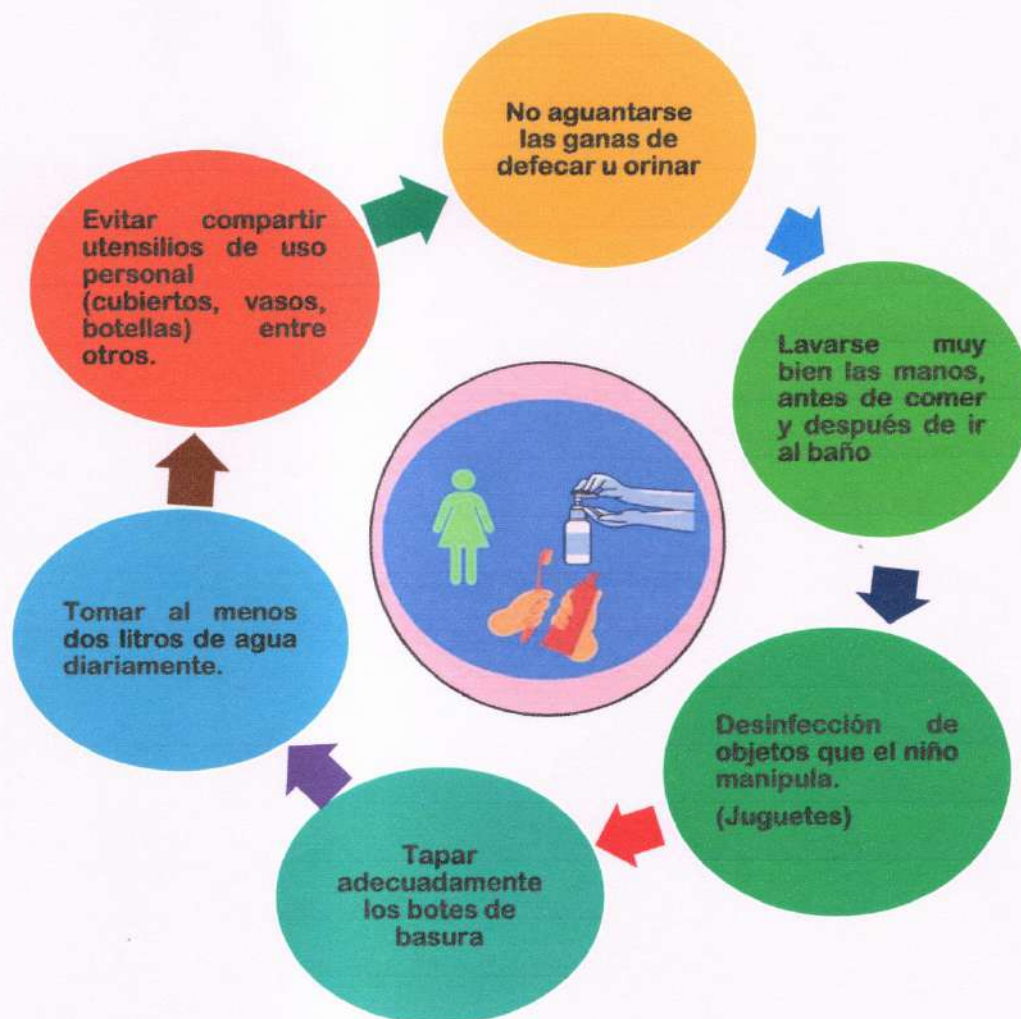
No aguantarse las ganas de defecar u orinar

Lavarse muy bien las manos, antes de comer y después de ir al baño

Desinfección de objetos que el niño manipula.

(Juguetes)

Tapar adecuadamente los botes de basura

Tomar al menos dos litros de agua diariamente.

Evitar compartir utensilios de uso personal (cubiertos, vasos, botellas) entre otros.